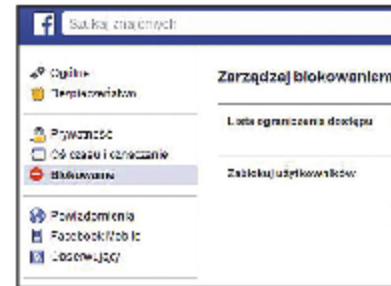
f Szukaj znajomych

Ogólne
Bezpieczeństwo

Prywatność
Oś czasu i oznaczanie
Blokowanie

Powiadomienia
Facebook Mobile
Obserwujący

Zarządzaj blokowaniem

Lista ograniczonego dostępu

Zablokuj użytkowników